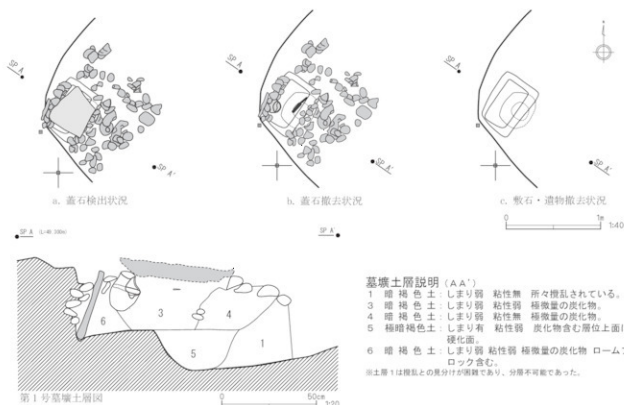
SP A

SP A'

a. 蓋石検出状況

SP A

SP A'

b. 蓋石撤去状況

SP A

SP A'

c. 敷石・遺物撤去状況

0 1m 1:40

SP A (L=40.300m)

SP A'

6

3

4

5

1

第1号墓壙土層図

0 50cm 1:20

墓壙土層説明（AA'）
1 暗褐色土：しまり弱 粘性無 所々撹乱されている。
3 暗褐色土：しまり弱 粘性無 極微量の炭化物。
4 暗褐色土：しまり弱 粘性無 極微量の炭化物。
5 極暗褐色土：しまり有 粘性弱 炭化物含む層位上面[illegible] 硬化面。
6 暗褐色土：しまり弱 粘性弱 極微量の炭化物 ローム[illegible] ロック含む。
※土層1は撹乱との見分けが困難であり、分層不可能であった。